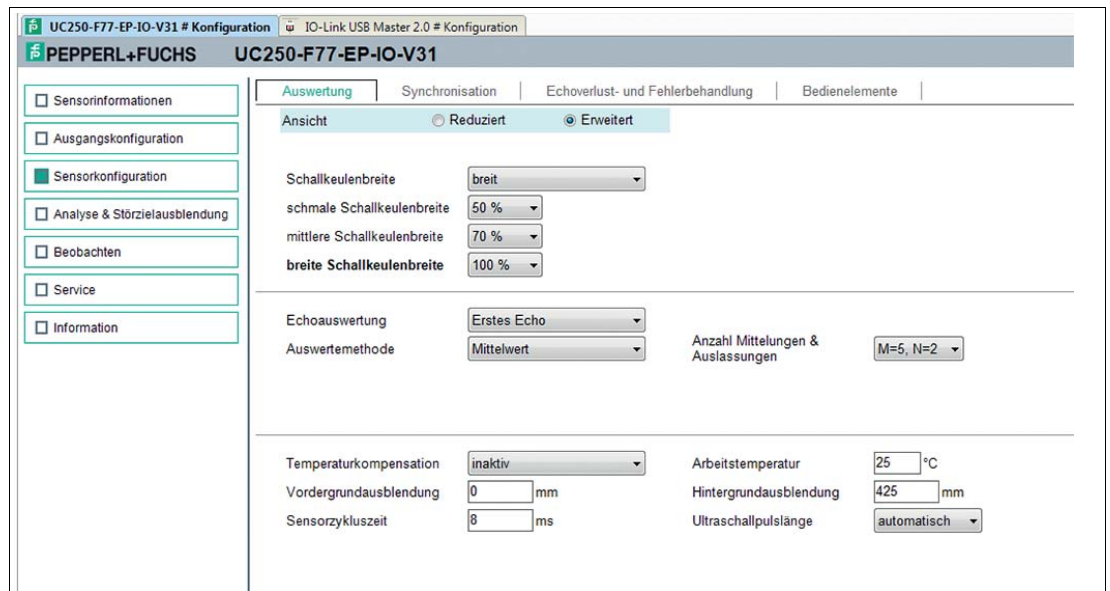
UC250-F77-EP-IO-V31 # Konfiguration | IO-Link USB Master 2.0 # Konfiguration

PEPPERL+FUCHS UC250-F77-EP-IO-V31

Sensorinformationen
Ausgangskonfiguration
Sensorkonfiguration
Analyse & Störzielausblendung
Beobachten
Service
Information

Auswertung | Synchronisation | Echoverlust- und Fehlerbehandlung | Bedienelemente

Ansicht ○ Reduziert ⊙ Erweitert

Schallkeulenbreite breit
schmale Schallkeulenbreite 50 %
mittlere Schallkeulenbreite 70 %
**breite Schallkeulenbreite** 100 %

Echoauswertung Erstes Echo
Auswertemethode Mittelwert
Anzahl Mittelungen & Auslassungen M=5, N=2

Temperaturkompensation inaktiv
Arbeitstemperatur 25 °C
Vordergrundausblendung 0 mm
Hintergrundausblendung 425 mm
Sensorzykluszeit 8 ms
Ultraschallpulslänge automatisch